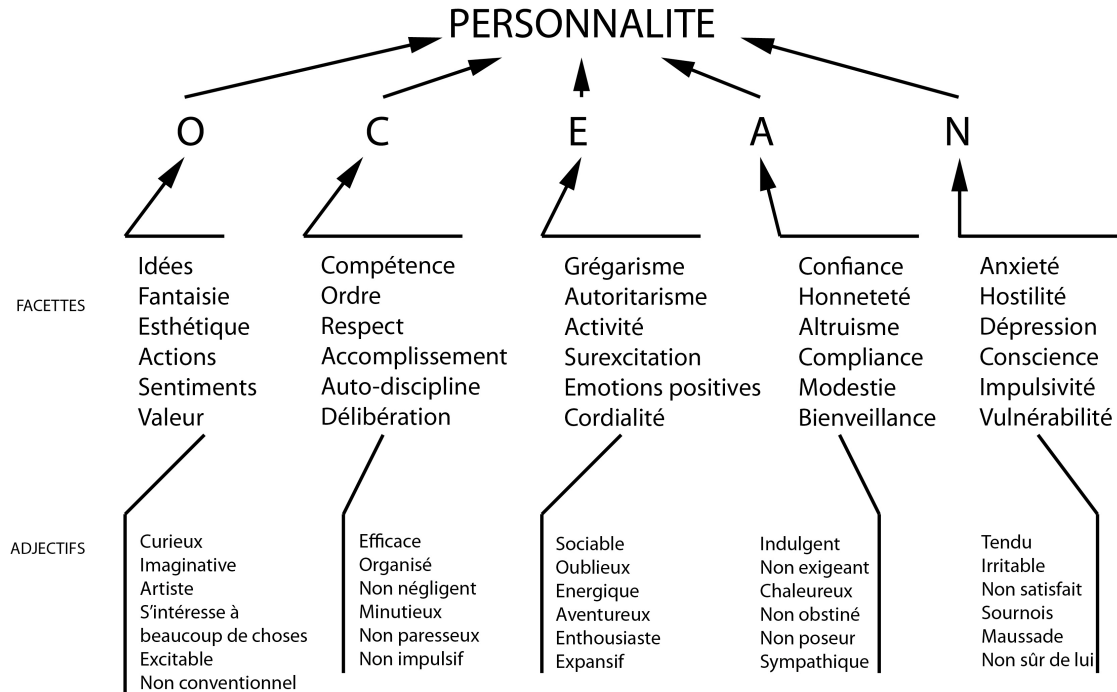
PERSONNALITE

O

C

E

A

N

FACETTES

Idées
Fantaisie
Esthétique
Actions
Sentiments
Valeur

Compétence
Ordre
Respect
Accomplissement
Auto-discipline
Délibération

Grégarisme
Autoritarisme
Activité
Surexcitation
Emotions positives
Cordialité

Confiance
Honneteté
Altruisme
Compliance
Modestie
Bienveillance

Anxieté
Hostilité
Dépression
Conscience
Impulsivité
Vulnérabilité

ADJECTIFS

Curieux
Imaginative
Artiste
S'intéresse à beaucoup de choses
Excitable
Non conventionnel

Efficace
Organisé
Non négligent
Minutieux
Non paresseux
Non impulsif

Sociable
Oublieux
Energique
Aventureux
Enthousiaste
Expansif

Indulgent
Non exigeant
Chaleureux
Non obstiné
Non poseur
Sympathique

Tendu
Irritable
Non satisfait
Sournois
Maussade
Non sûr de lui